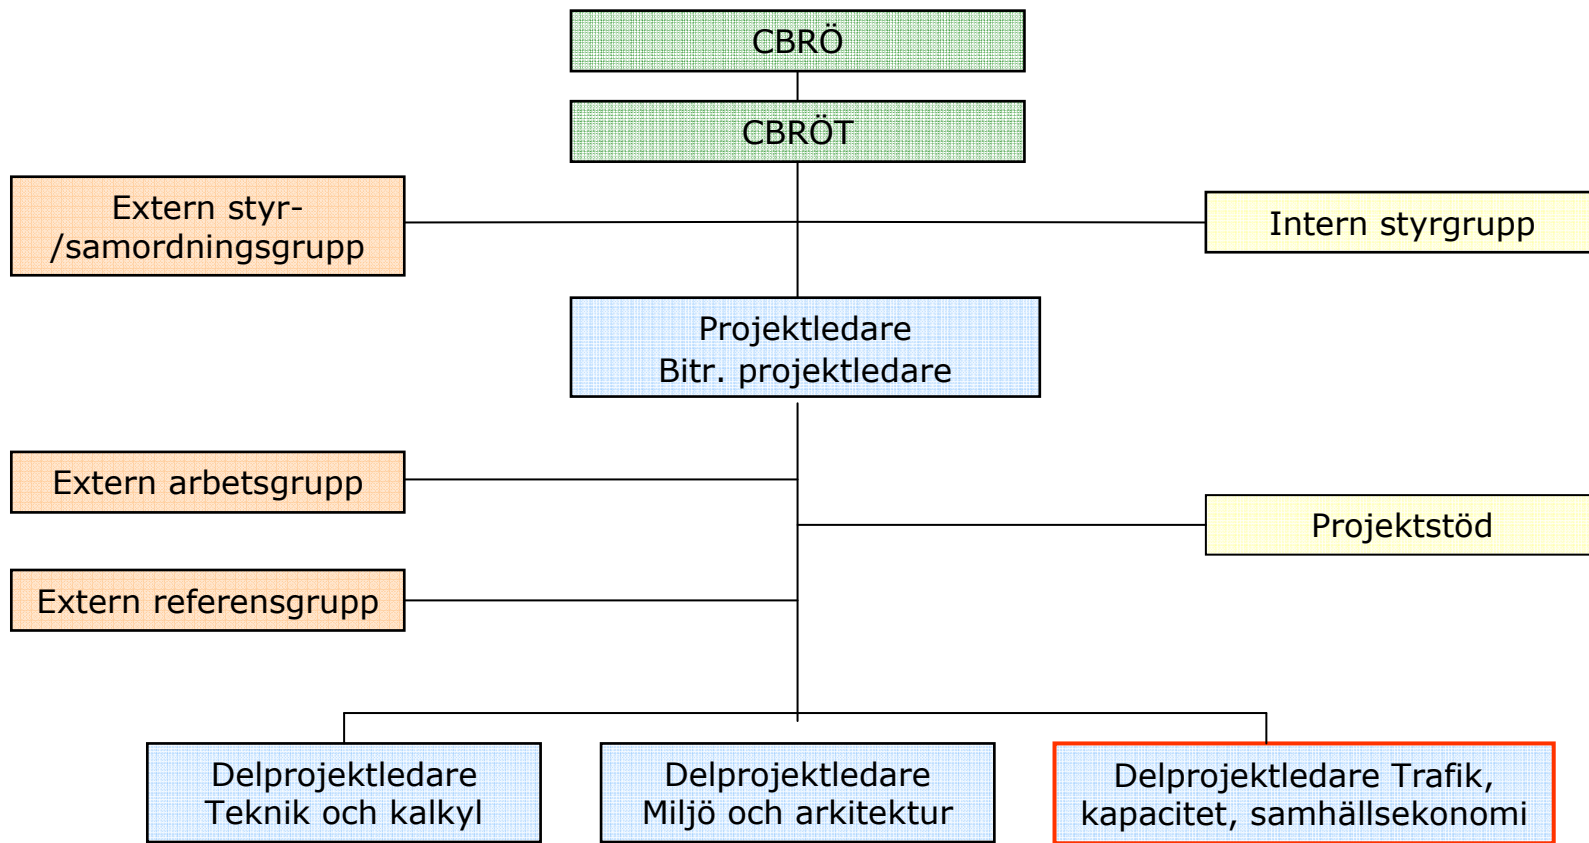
CBRÖ

CBRÖT

Extern styr-
/samordningsgrupp

Intern styrgrupp

Projektledare
Bitr. projektledare

Extern arbetsgrupp

Projektstöd

Extern referensgrupp

Delprojektledare
Teknik och kalkyl

Delprojektledare
Miljö och arkitektur

Delprojektledare Trafik,
kapacitet, samhällsekonomi